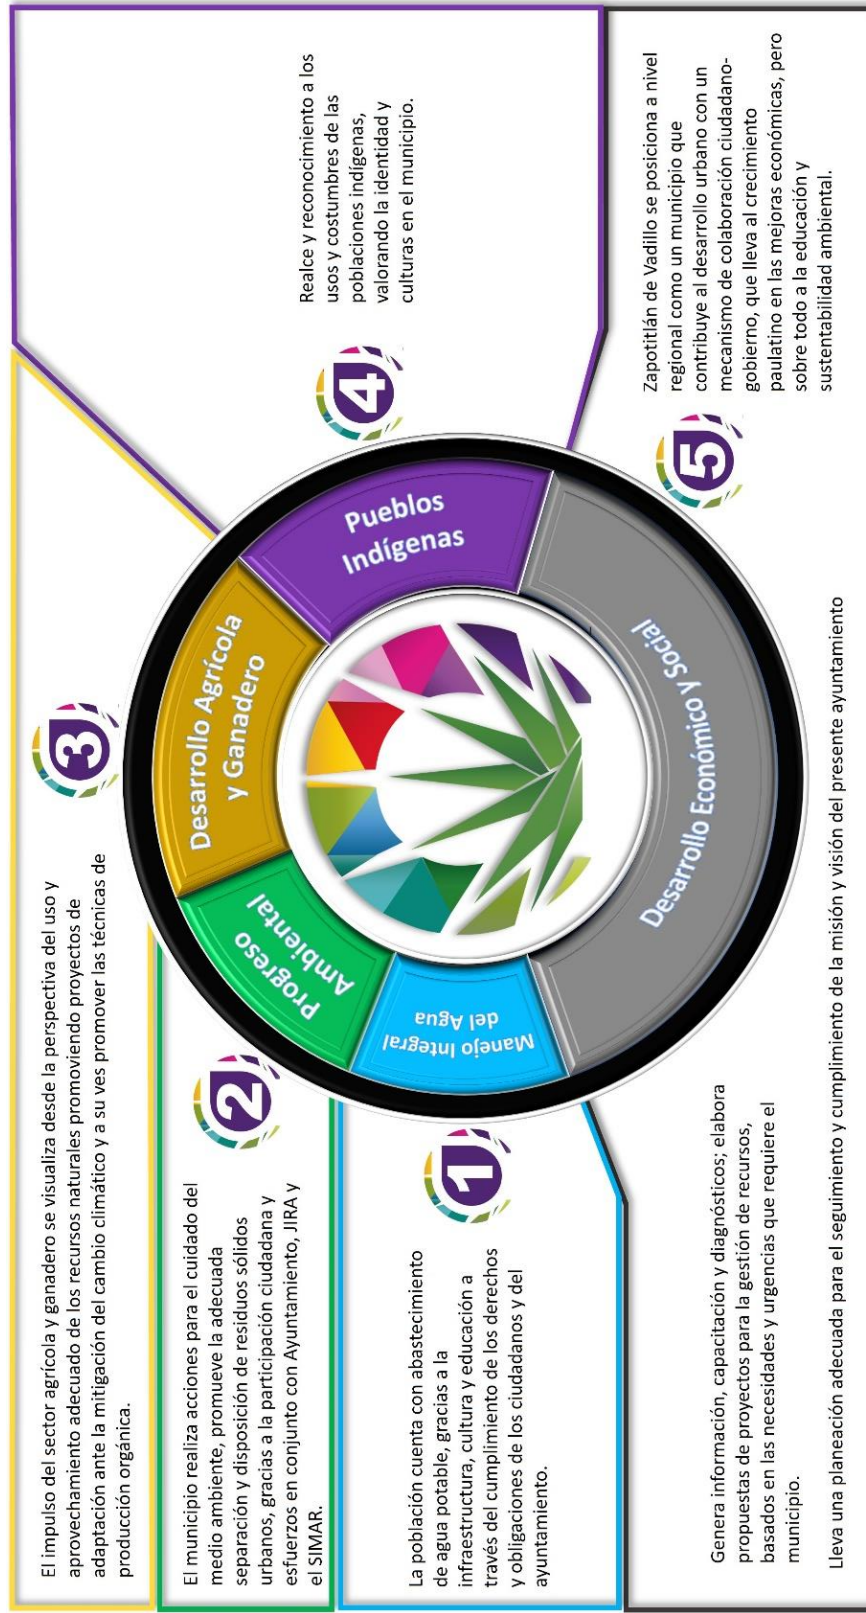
Realce y reconocimiento a los usos y costumbres de las poblaciones indígenas, valorando la identidad y culturas en el municipio.

4

Zapotitlán de Vadillo se posiciona a nivel regional como un municipio que contribuye al desarrollo urbano con un mecanismo de colaboración ciudadano-gobierno, que lleva al crecimiento paulatino en las mejoras económicas, pero sobre todo a la educación y sustentabilidad ambiental.

5

3

El impulso del sector agrícola y ganadero se visualiza desde la perspectiva del uso y aprovechamiento adecuado de los recursos naturales promoviendo proyectos de adaptación ante la mitigación del cambio climático y a su ves promover las técnicas de producción orgánica.

Pueblos Indígenas

Desarrollo Agrícola y Ganadero

Progreso Ambiental

Manejo Integral del Agua

Desarrollo Económico y Social

2

El municipio realiza acciones para el cuidado del medio ambiente, promueve la adecuada separación y disposición de residuos sólidos urbanos, gracias a la participación ciudadana y esfuerzos en conjunto con Ayuntamiento, JIRA y el SIMAR.

1

La población cuenta con abastecimiento de agua potable, gracias a la infraestructura, cultura y educación a través del cumplimiento de los derechos y obligaciones de los ciudadanos y del ayuntamiento.

Genera información, capacitación y diagnósticos; elabora propuestas de proyectos para la gestión de recursos, basados en las necesidades y urgencias que requiere el municipio.

Lleva una planeación adecuada para el seguimiento y cumplimiento de la misión y visión del presente ayuntamiento